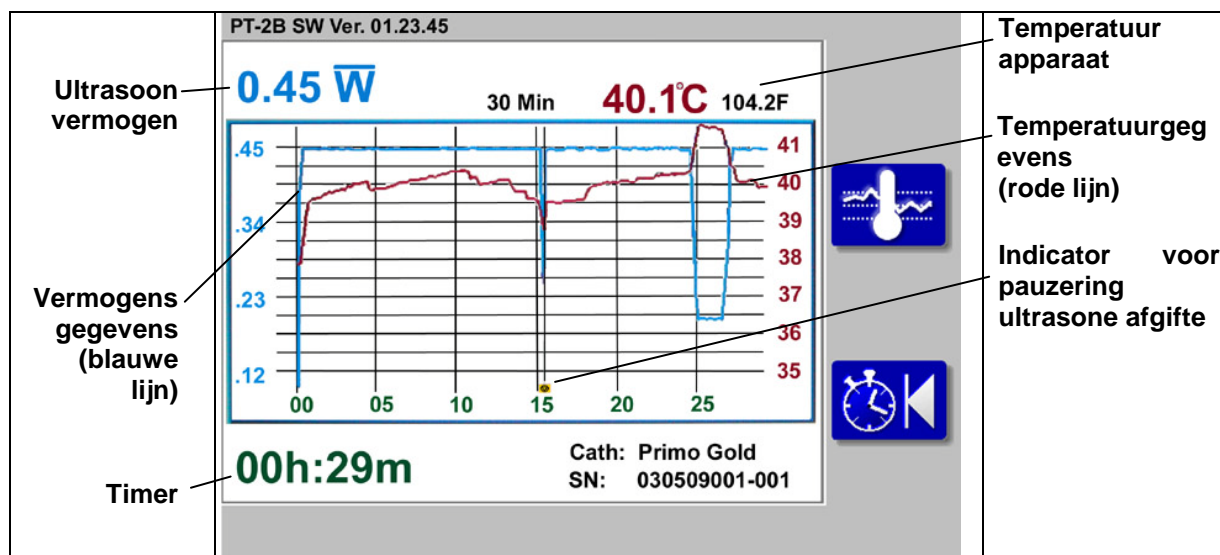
Ultrasoon vermogen

Vermogens gegevens (blauwe lijn)

Timer

PT-2B SW Ver. 01.23.45

$0.45\ \overline{W}$

30 Min

40.1℃ 104.2F

.45

.34

.23

.12

41

40

39

38

37

36

35

00 05 10 15 20 25

00h:29m

Cath: Primo Gold
SN: 030509001-001

Temperatuur apparaat

Temperatuurgegevens (rode lijn)

Indicator voor pauzering ultrasone afgifte